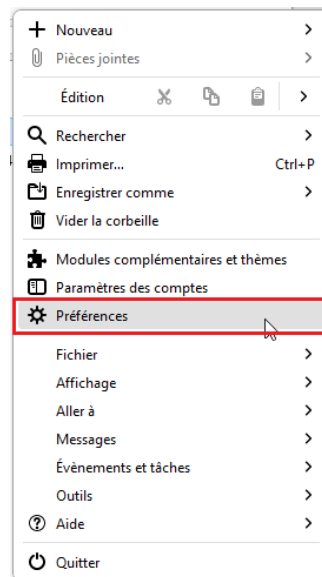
Nouveau
Pièces jointes
Édition
Rechercher
Imprimer...
Ctrl+P
Enregistrer comme
Vider la corbeille
Modules complémentaires et thèmes
Paramètres des comptes
Préférences
Fichier
Affichage
Aller à
Messages
Évènements et tâches
Outils
Aide
Quitter